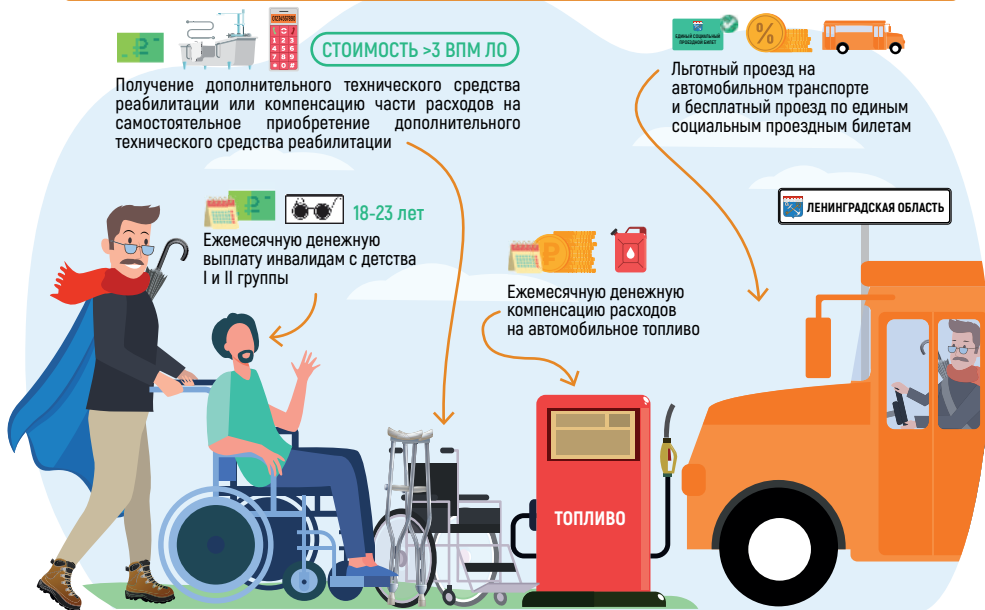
СТОИМОСТЬ >3 ВПМ ЛО

Получение дополнительного технического средства реабилитации или компенсацию части расходов на самостоятельное приобретение дополнительного технического средства реабилитации

ЕДИНЫЙ СОЦИАЛЬНЫЙ ПРОЕЗДНОЙ БИЛЕТ

Льготный проезд на автомобильном транспорте и бесплатный проезд по единым социальным проездным билетам

18-23 лет

Ежемесячную денежную выплату инвалидам с детства I и II группы

ЛЕНИНГРАДСКАЯ ОБЛАСТЬ

Ежемесячную денежную компенсацию расходов на автомобильное топливо

ТОПЛИВО